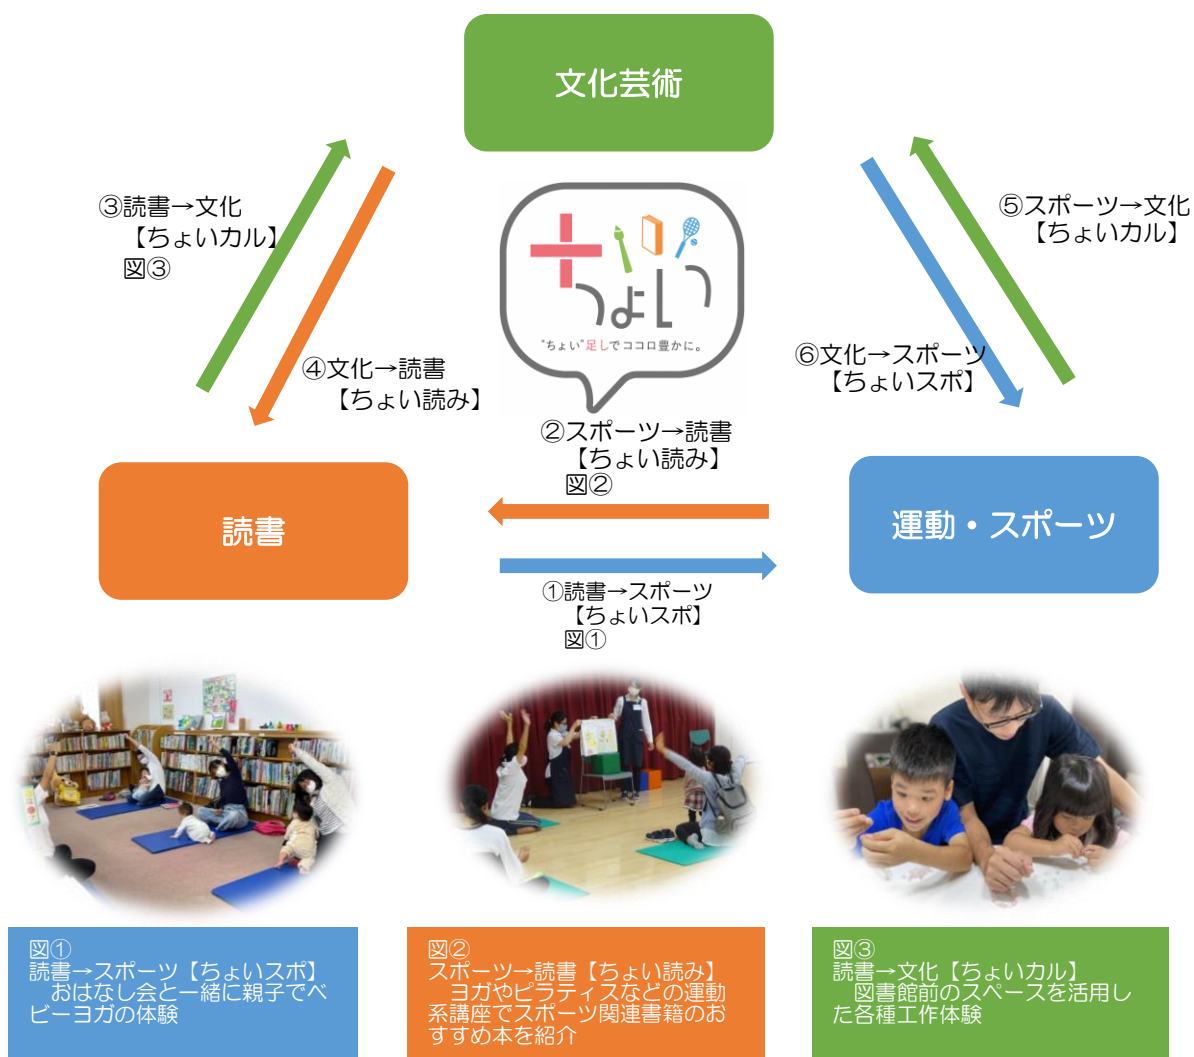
文化芸術

③読書→文化
【ちょいカル】
図③

④文化→読書
【ちょい読み】

ちょい
"ちょい"足しでココロ豊かに。

⑤スポーツ→文化
【ちょいカル】

⑥文化→スポーツ
【ちょいスポ】

②スポーツ→読書
【ちょい読み】
図②

読書

運動・スポーツ

①読書→スポーツ
【ちょいスポ】
図①

図①
読書→スポーツ【ちょいスポ】
おはなし会と一緒に親子でベビーヨガの体験

図②
スポーツ→読書【ちょい読み】
ヨガやピラティスなどの運動系講座でスポーツ関連書籍のおすすめ本を紹介

図③
読書→文化【ちょいカル】
図書館前のスペースを活用した各種工作体験